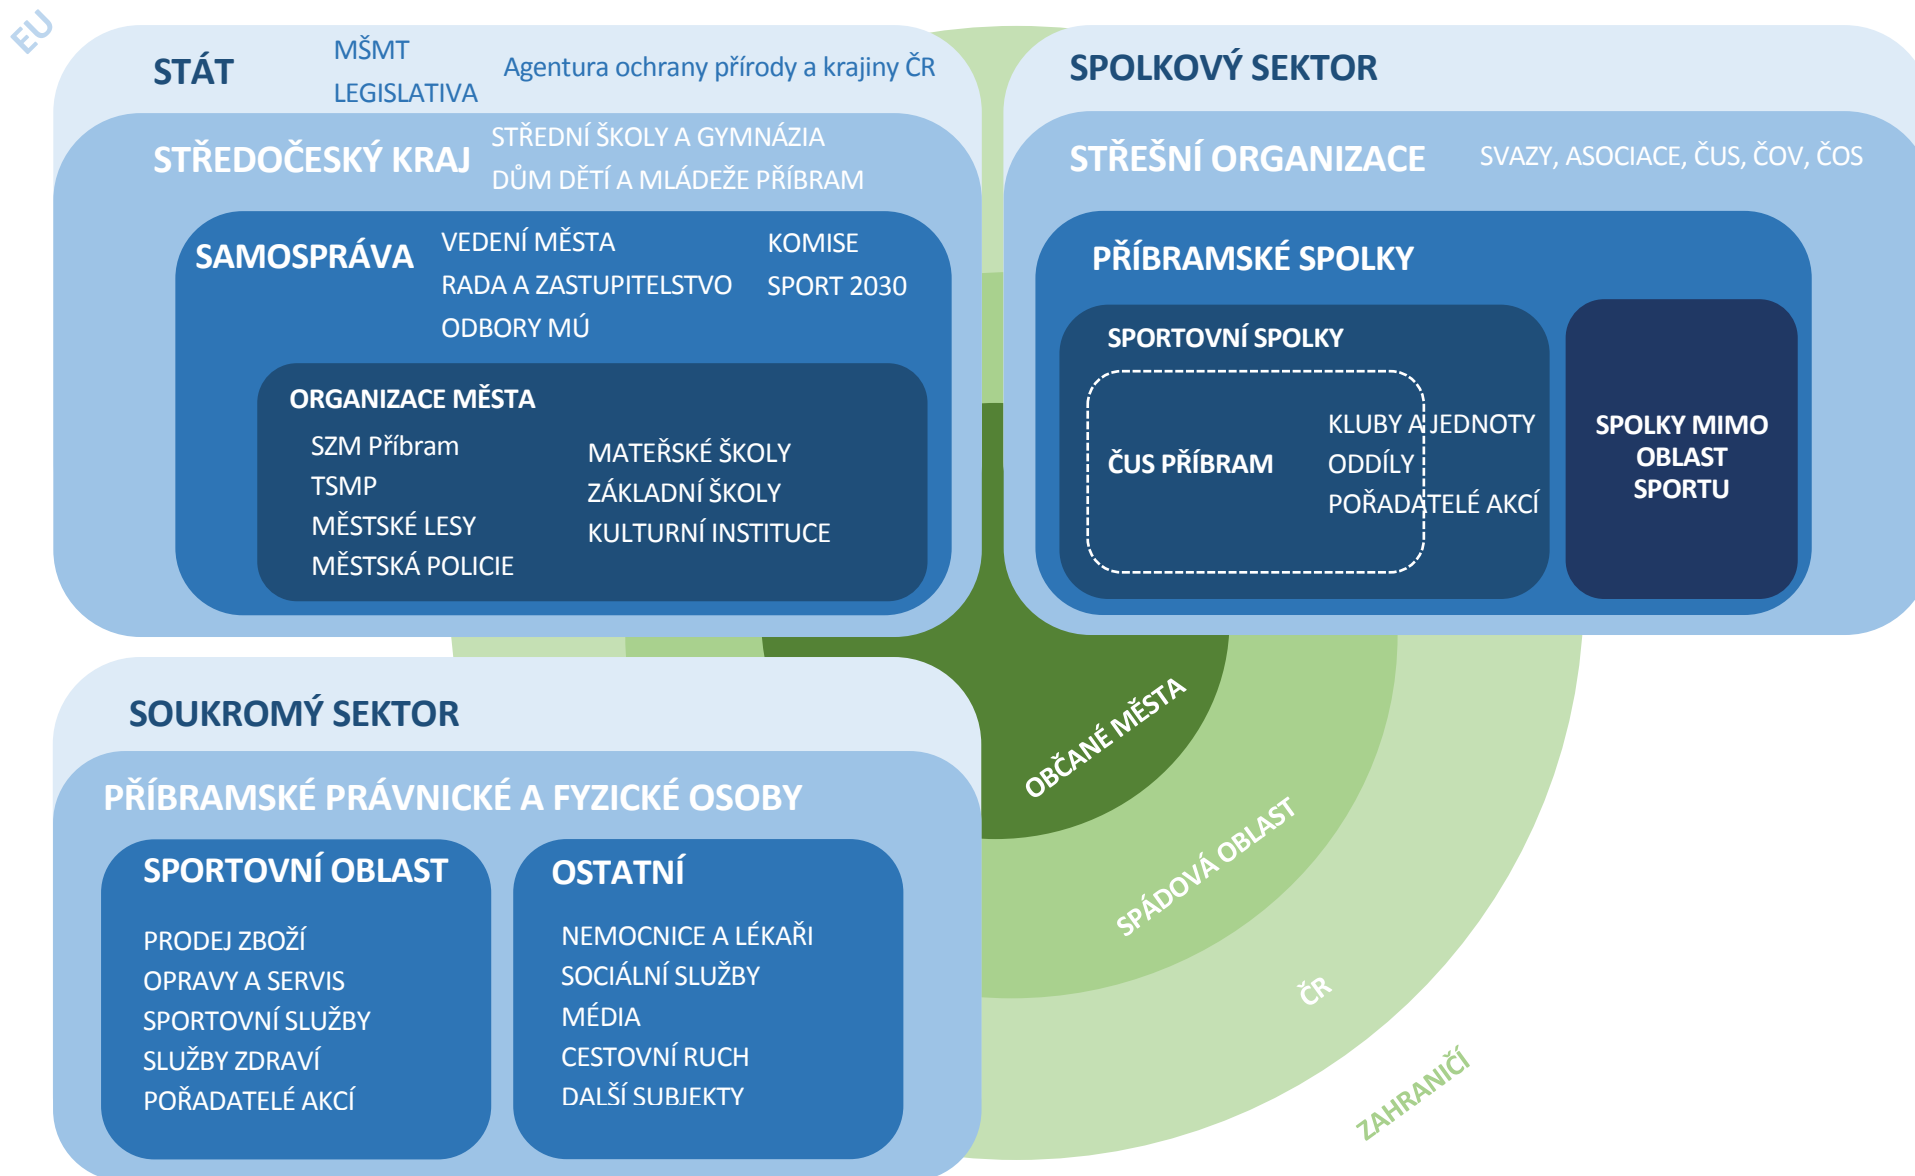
EU

STÁT

MŠMT
LEGISLATIVA

Agentura ochrany přírody a krajiny ČR

STŘEDOČESKÝ KRAJ

STŘEDNÍ ŠKOLY A GYMNÁZIA
DŮM DĚTÍ A MLÁDEŽE PŘÍBRAM

SAMOSPRÁVA

VEDENÍ MĚSTA
RADA A ZASTUPITELSTVO
ODBORY MÚ

KOMISE
SPORT 2030

ORGANIZACE MĚSTA

SZM Příbram
TSMP
MĚSTSKÉ LESY
MĚSTSKÁ POLICIE

MATEŘSKÉ ŠKOLY
ZÁKLADNÍ ŠKOLY
KULTURNÍ INSTITUCE

SPOLKOVÝ SEKTOR

STŘEŠNÍ ORGANIZACE

SVAZY, ASOCIACE, ČUS, ČOV, ČOS

PŘÍBRAMSKÉ SPOLKY

SPORTOVNÍ SPOLKY

ČUS PŘÍBRAM

KLUBY A JEDNOTY
ODDÍLY
POŘADATELÉ AKCÍ

SPOLKY MIMO OBLAST SPORTU

SOUKROMÝ SEKTOR

PŘÍBRAMSKÉ PRÁVNICKÉ A FYZICKÉ OSOBY

SPORTOVNÍ OBLAST

PRODEJ ZBOŽÍ
OPRAVY A SERVIS
SPORTOVNÍ SLUŽBY
SLUŽBY ZDRAVÍ
POŘADATELÉ AKCÍ

OSTATNÍ

NEMOCNICE A LÉKAŘI
SOCIÁLNÍ SLUŽBY
MÉDIA
CESTOVNÍ RUCH
DALŠÍ SUBJEKTY

OBČANÉ MĚSTA

SPÁDOVÁ OBLAST

ČR

ZAHRANIČÍ